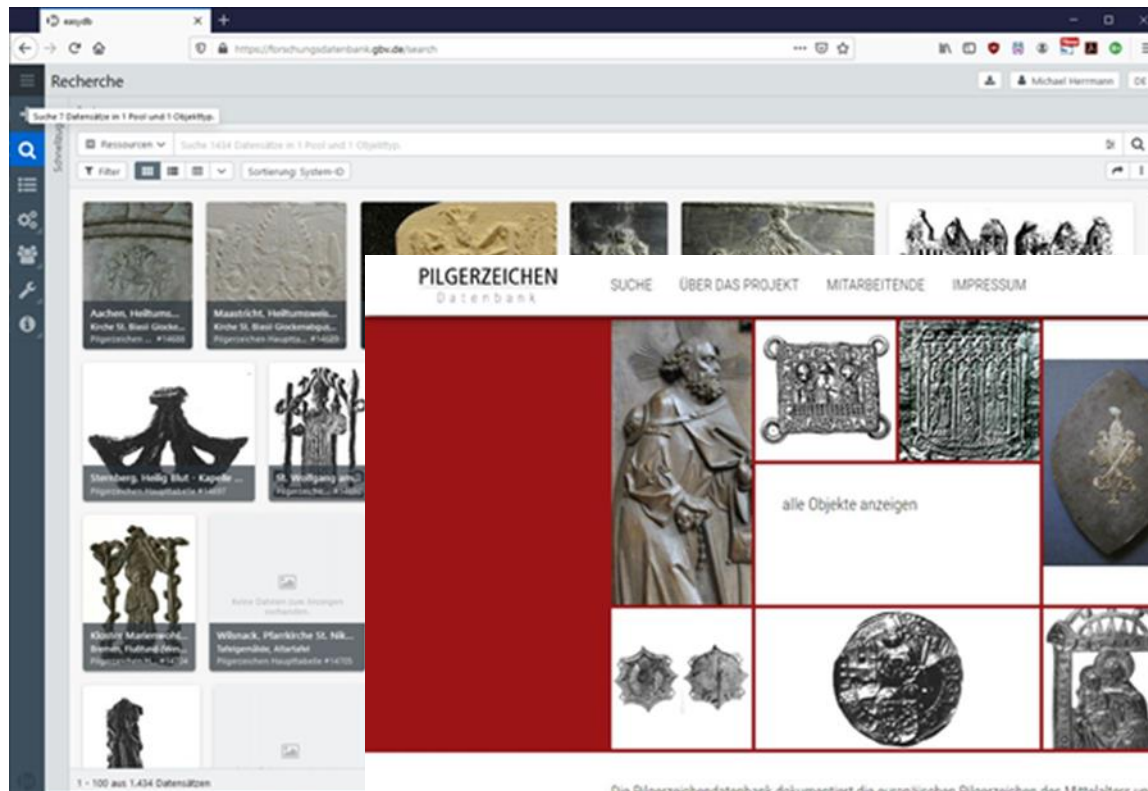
easydb

https://forschungsdatenbank.gbv.de/search

Recherche

Michael Herrmann DE

Suche 7 Datensätze in 1 Pool und 1 Objekttyp.

Schnellsuche

Ressourcen

Suche 1434 Datensätze in 1 Pool und 1 Objekttyp.

Filter

Sortierung: System-ID

Aachen, Heiltums...
Kirche St. Blasii Glocke...
Pilgerzeichen ... #14688

Maastricht, Heiltumswei...
Kirche St. Blasii Glockenabgu...
Pilgerzeichen Hauptta... #14689

Sternberg, Heilig Blut - Kapelle ...
Pilgerzeichen Haupttabelle #14697

St. Wolfgang am...
Pilgerzeiche... #1469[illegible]

Kloster Marienwohl...
Bremen, Flutlund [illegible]
Pilgerzeichen H... #14704

Keine Dateien zum Anzeigen vorhanden.

Wilsnack, Pfarrkirche St. Nik...
Tafelgemälde, Altartafel
Pilgerzeichen Haupttabelle #14705

1 - 100 aus 1.434 Datensätzen

PILGERZEICHEN
Datenbank

SUCHE ÜBER DAS PROJEKT MITARBEITENDE IMPRESSUM

alle Objekte anzeigen

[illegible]